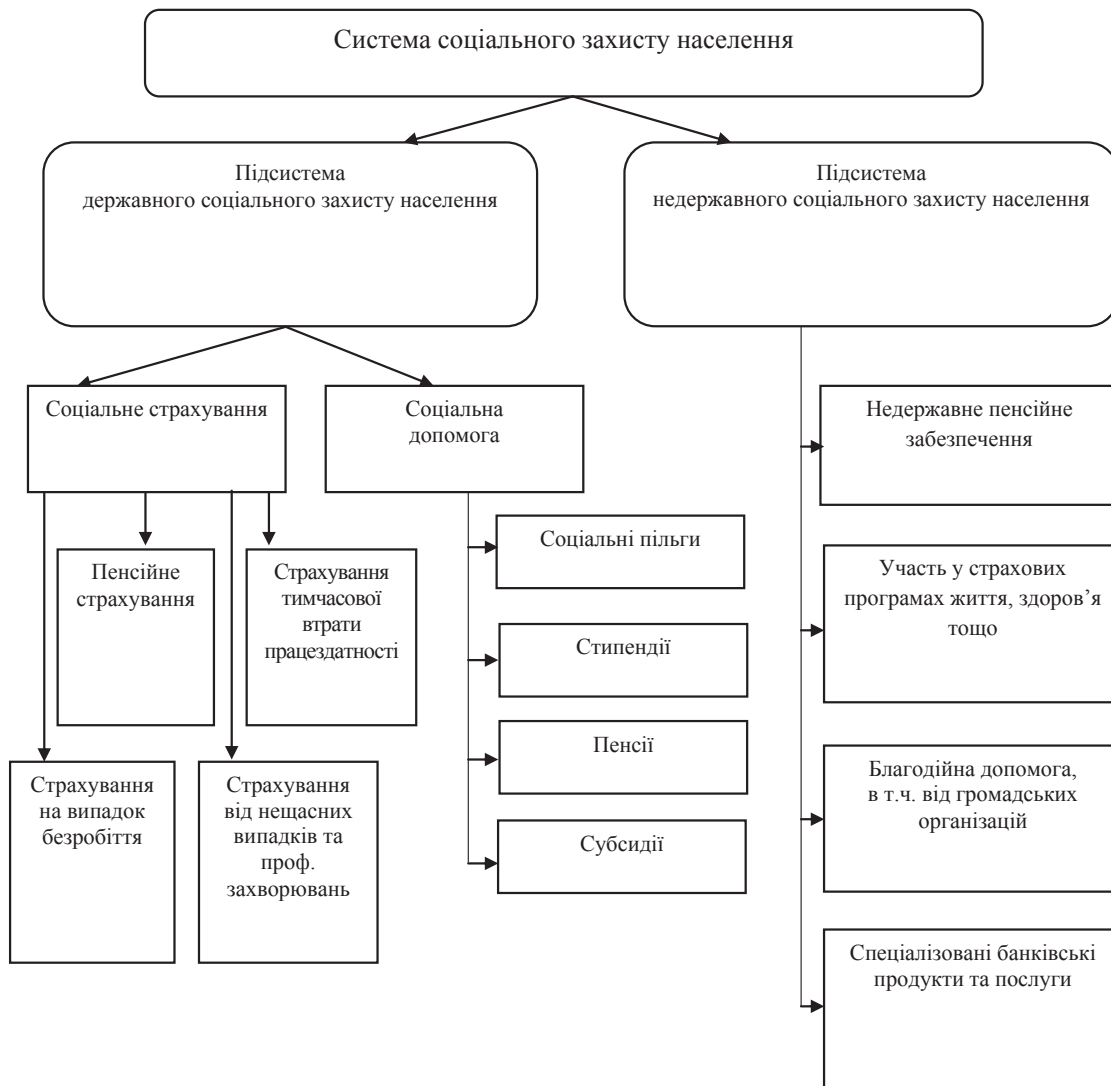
Система соціального захисту населення

Підсистема державного соціального захисту населення

Підсистема недержавного соціального захисту населення

Соціальне страхування

Соціальна допомога

Пенсійне страхування

Страхування тимчасової втрати працездатності

Страхування на випадок безробіття

Страхування від нещасних випадків та проф. захворювань

Соціальні пільги

Стипендії

Пенсії

Субсидії

Недержавне пенсійне забезпечення

Участь у страхових програмах життя, здоров'я тощо

Благодійна допомога, в т.ч. від громадських організацій

Спеціалізовані банківські продукти та послуги